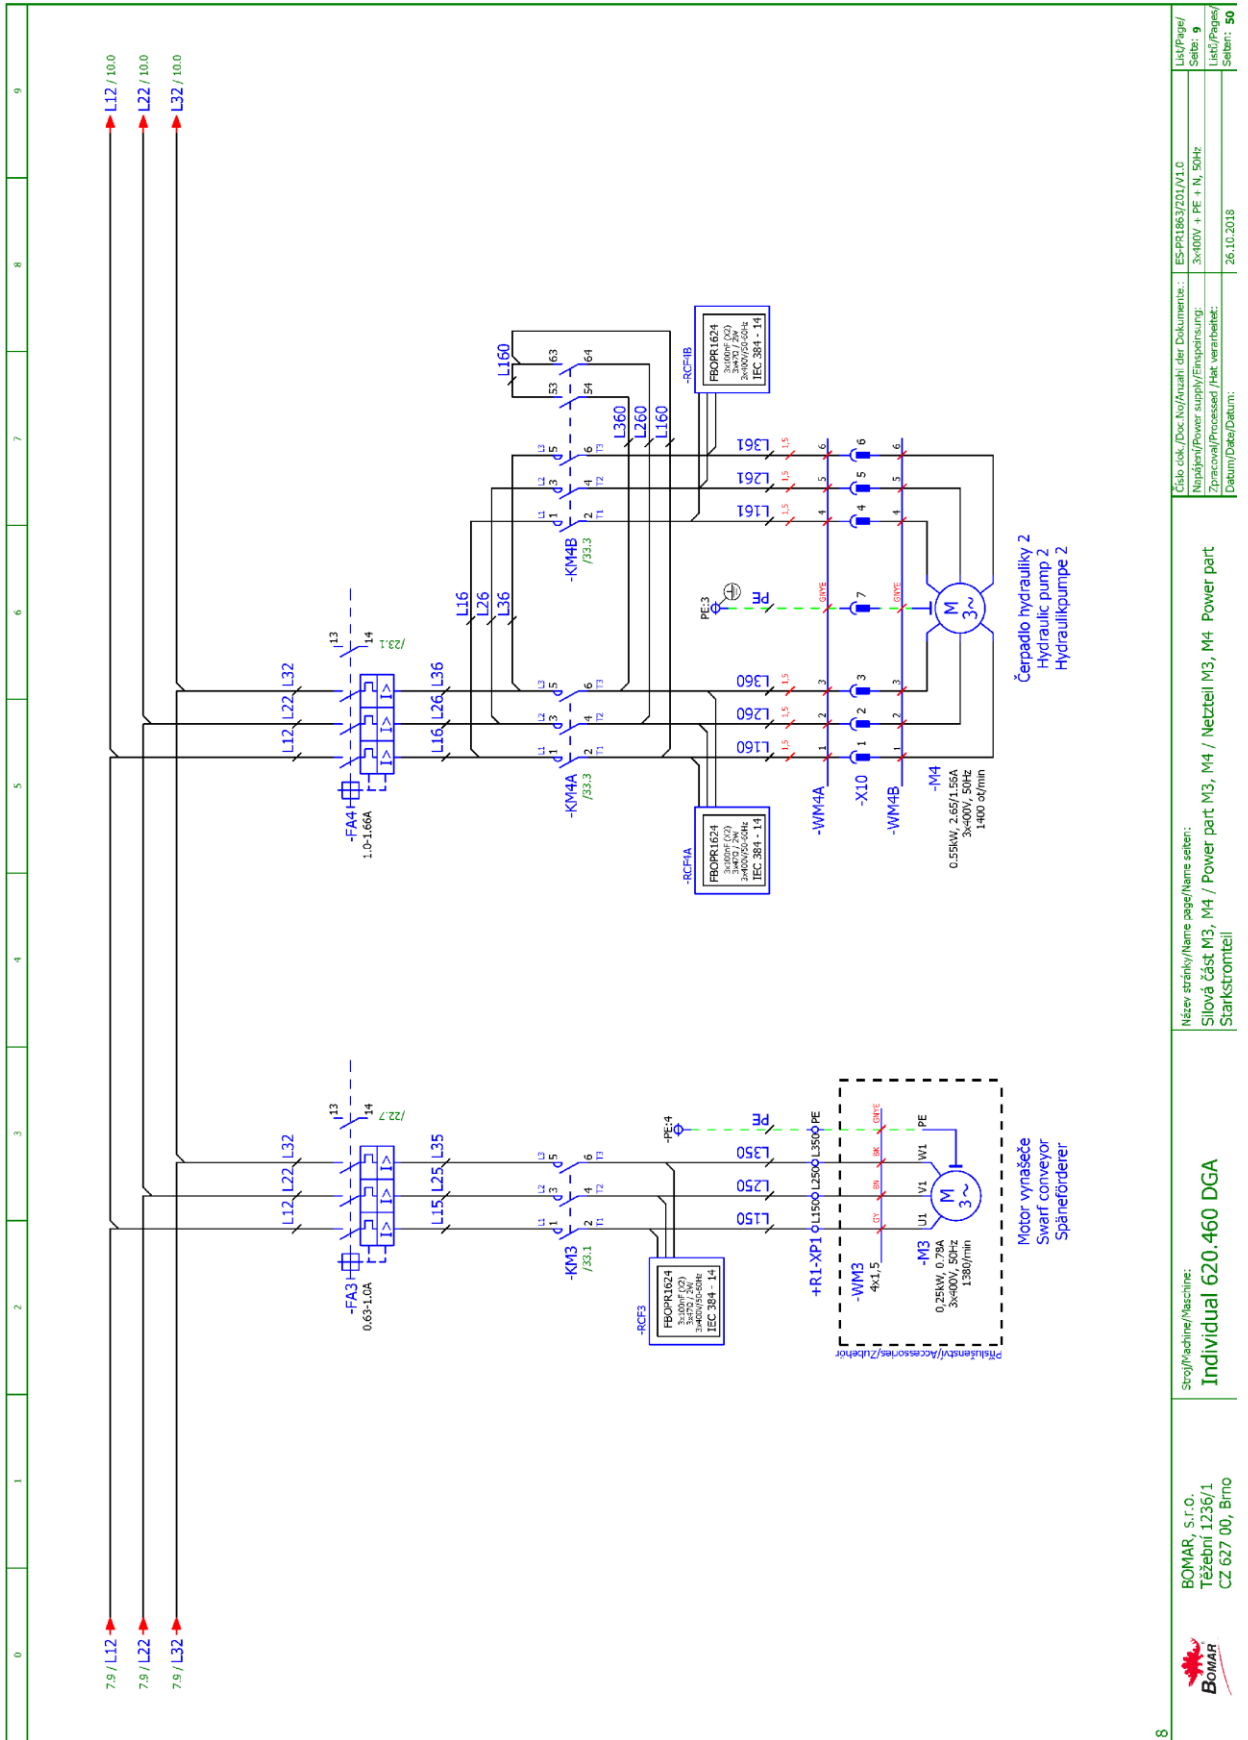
7.9 / L12
7.9 / L22
7.9 / L32

L12 / 10.0
L22 / 10.0
L32 / 10.0

0
1
2
3
4
5
6
7
8
9

-FA3
0.63-1.0A
L12 L22 L32
13
14
/22.7
L15 L25 L35
-KM3
/33.1
L1 1 L2 3 L3 5
2 T1 4 T2 6 T3
-RCF3
FBOPR1624
IEC 384 - 14
L150
L250
L350
-PE:4
PE
+R1-XP1
L150 L250 L350 PE
-WM3
4x1,5
GY BN BK GNYE
U1 V1 W1 PE
M
3~
-M3
0,25kW, 0.78A
3x400V, 50Hz
1380/min
Motor vynašeče
Swarf conveyor
Spänefördеrer
Příslušenství/Accessories/Zubehör

-FA4
1.0-1.66A
L12 L22 L32
13
14
/23.1
L16 L26 L36
-KM4A
/33.3
L1 1 L2 3 L3 5
2 T1 4 T2 6 T3
-RCF4A
FBOPR1624
IEC 384 - 14
L160
L260
L360
L16
L26
L36
-KM4B
/33.3
L1 1 L2 3 L3 5
2 T1 4 T2 6 T3
L360
L260
L160
L160
53 63
54 64
-RCF4B
FBOPR1624
IEC 384 - 14
L161
L261
L361
PE:3
PE
1,5
GNYE
-WM4A
-X10
-WM4B
1 2 3 7 4 5 6
M
3~
-M4
0.55kW, 2.65/1.56A
3x400V, 50Hz
1400 ot/min
Čerpadlo hydrauliky 2
Hydraulic pump 2
Hydraulikpumpe 2

BOMAR
BOMAR, s.r.o.
Těžební 1236/1
CZ 627 00, Brno
Stroj/Machine/Maschine:
Individual 620.460 DGA
Název stránky/Name page/Name seiten:
Silová část M3, M4 / Power part M3, M4 / Netzteil M3, M4 Power part
Starkstromteil
Číslo dok./Doc.No/Anzahl der Dokumente.: ES-PR1863/201/V1.0
Napájení/Power supply/Einspeisung: 3x400V + PE + N, 50Hz
Zpracoval/Processed /Hat verarbeitet:
Datum/Date/Datum: 26.10.2018
List/Page/Seite: 9
Listů/Pages/Seiten: 50
8